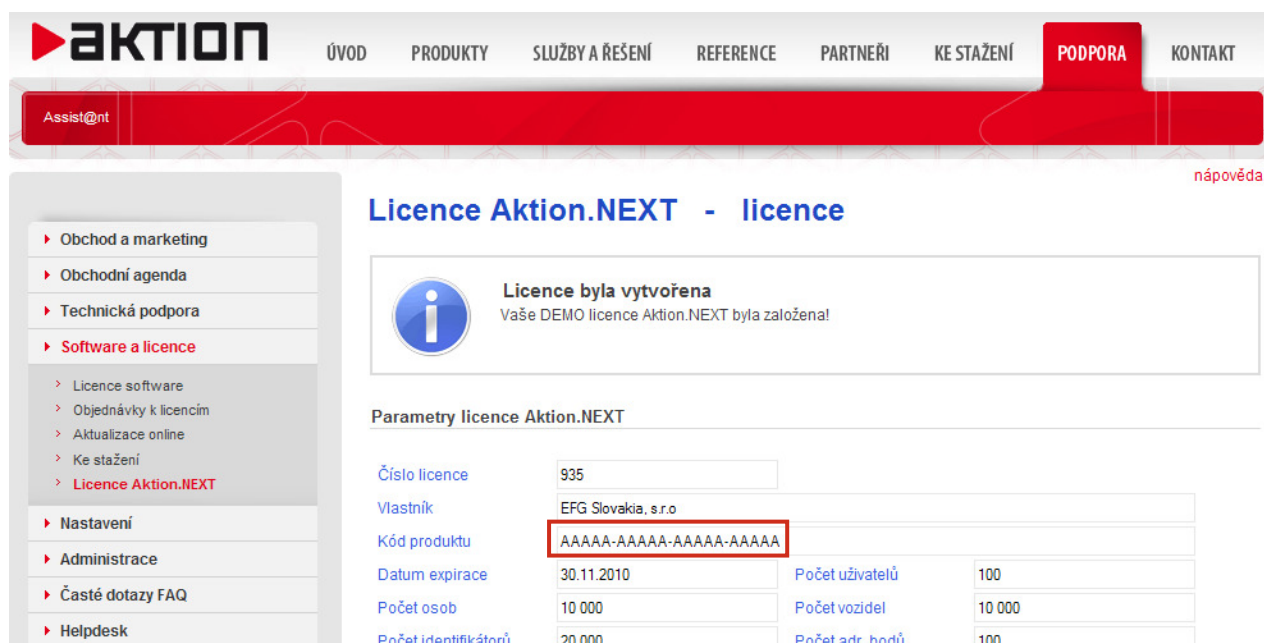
aKTION

ÚVOD PRODUKTY SLUŽBY A ŘEŠENÍ REFERENCE PARTNEŘI KE STAŽENÍ PODPORA KONTAKT

Assist@nt

nápověda

Obchod a marketing
Obchodní agenda
Technická podpora
Software a licence
Licence software
Objednávky k licencím
Aktualizace online
Ke stažení
Licence Aktion.NEXT
Nastavení
Administrace
Časté dotazy FAQ
Helpdesk

Licence Aktion.NEXT - licence

Licence byla vytvořena
Vaše DEMO licence Aktion.NEXT byla založena!

Parametry licence Aktion.NEXT

| | | | |
|---|---|---|---|
| Číslo licence | 935 | | |
| Vlastník | EFG Slovakia, s.r.o | | |
| Kód produktu | AAAAA-AAAAA-AAAAA-AAAAA | | |
| Datum expirace | 30.11.2010 | Počet uživatelů | 100 |
| Počet osob | 10 000 | Počet vozidel | 10 000 |
| Počet identifikátorů | 20 000 | Počet adr. bodů | 100 |